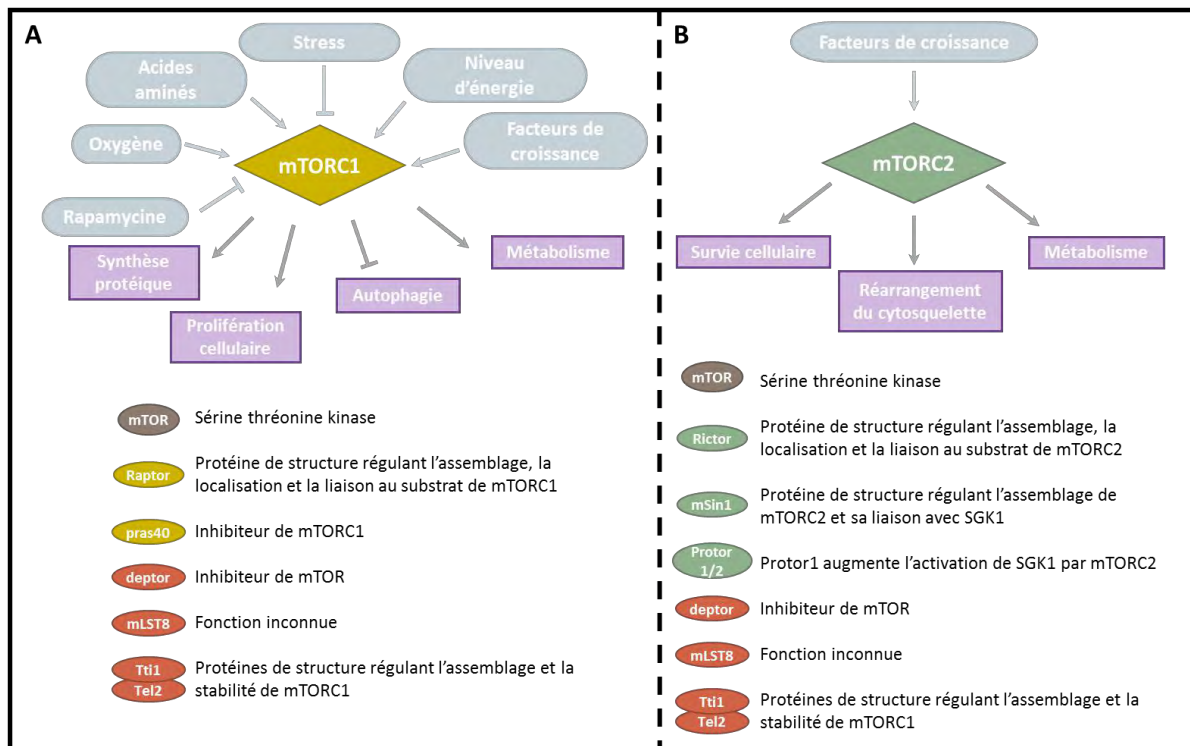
A

Stress

Acides aminés

Niveau d'énergie

Oxygène

mTORC1

Facteurs de croissance

Rapamycine

Synthèse protéique

Métabolisme

Autophagie

Prolifération cellulaire

mTOR Sérine thréonine kinase

Raptor Protéine de structure régulant l'assemblage, la localisation et la liaison au substrat de mTORC1

pras40 Inhibiteur de mTORC1

deptor Inhibiteur de mTOR

mLST8 Fonction inconnue

Tti1 Tel2 Protéines de structure régulant l'assemblage et la stabilité de mTORC1

B

Facteurs de croissance

mTORC2

Survie cellulaire

Métabolisme

Réarrangement du cytosquelette

mTOR Sérine thréonine kinase

Rictor Protéine de structure régulant l'assemblage, la localisation et la liaison au substrat de mTORC2

mSin1 Protéine de structure régulant l'assemblage de mTORC2 et sa liaison avec SGK1

Protor 1/2 Protor1 augmente l'activation de SGK1 par mTORC2

deptor Inhibiteur de mTOR

mLST8 Fonction inconnue

Tti1 Tel2 Protéines de structure régulant l'assemblage et la stabilité de mTORC1